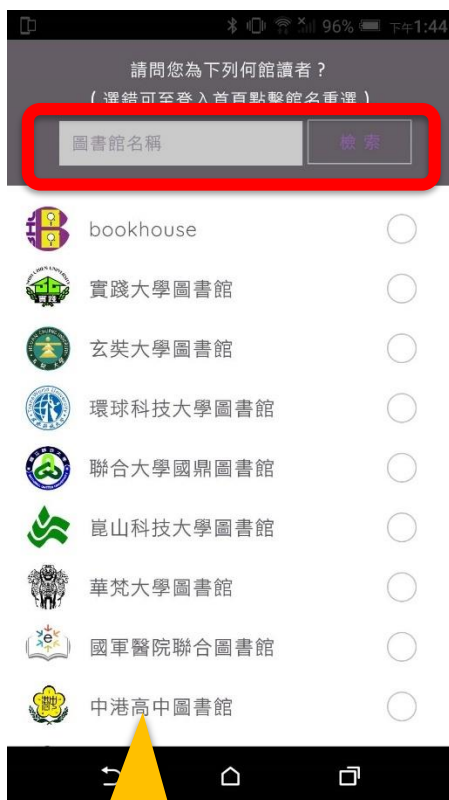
96% 下午1:44

請問您為下列何館讀者？
（選錯可至登入首頁點擊館名重選）

圖書館名稱
檢索

bookhouse
實踐大學圖書館
玄奘大學圖書館
環球科技大學圖書館
聯合大學國鼎圖書館
崑山科技大學圖書館
華梵大學圖書館
國軍醫院聯合圖書館
中港高中圖書館